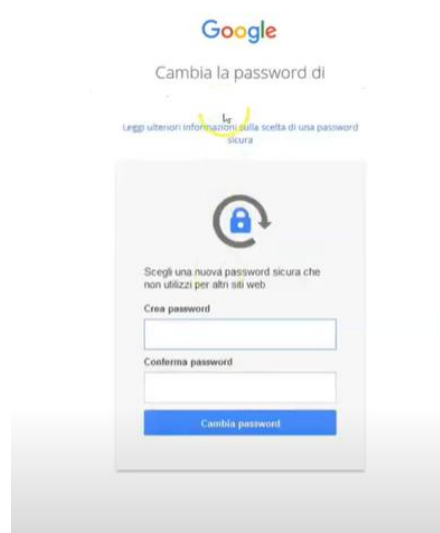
Google

Cambia la password di

Leggi ulteriori informazioni sulla scelta di una password sicura

Scegli una nuova password sicura che non utilizzi per altri siti web

Crea password

Conferma password

Cambia password